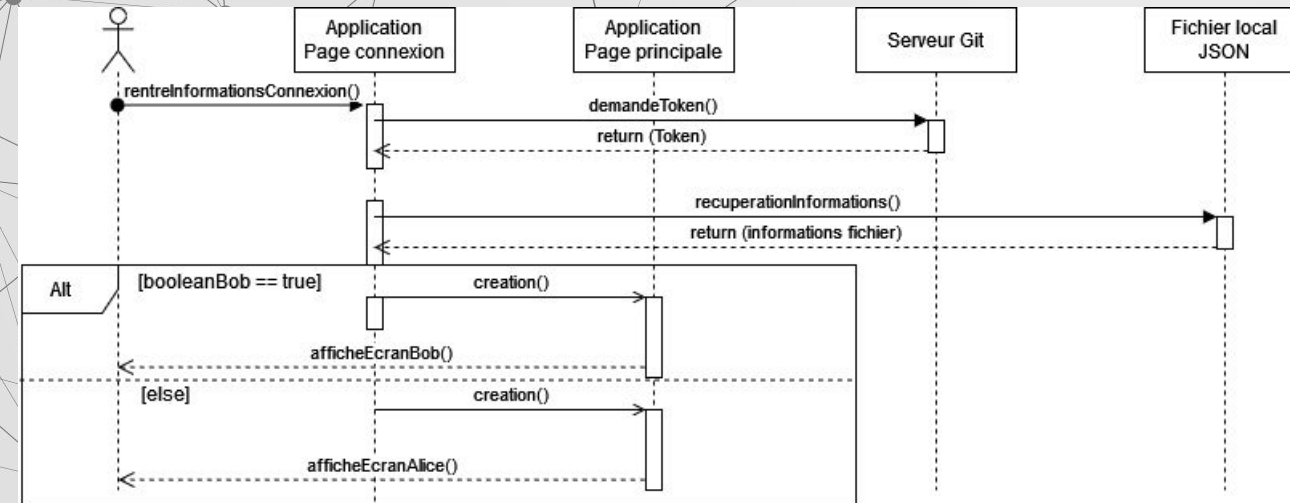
Application
Page connexion

Application
Page principale

Serveur Git

Fichier local
JSON

rentreInformationsConnexion()

demandeToken()

return (Token)

recuperationInformations()

return (informations fichier)

Alt

[booleanBob == true]

creation()

afficheEcranBob()

[else]

creation()

afficheEcranAlice()